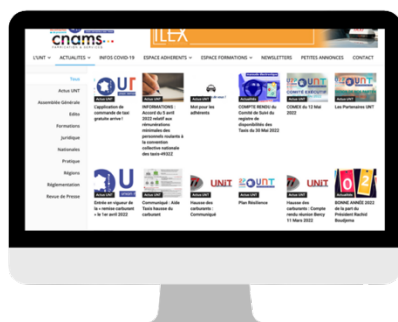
cnams

ILEX

L'UNT ∨ ACTUALITES ∨ INFOS COVID-19 ESPACE ADHERENTS ∨ ESPACE FORMATIONS ∨ NEWSLETTERS PETITES ANNONCES CONTACT

Tous
Actus UNT
Assemblée Générale
Edito
Formations
Juridique
Nationales
Pratique
Régions
Réglementation
Revue de Presse

Actus UNT
L'application de commande de taxi gratuite arrive !

Actus UNT
INFORMATIONS : Accord du 5 avril 2022 relatif aux rémunérations minimales des personnels roulants à la convention collective nationale des taxis n°3022

Mot pour les adhérents

COMPTE RENDU du Comité de Suivi du registre de disponibilité des Taxis du 30 Mai 2022

COMEX du 13 Mai 2022

Actus UNT
Les Partenaires UNT

Actus UNT
Entrée en vigueur de la « remise carburant » le 1er avril 2022

Communiqué : Aide Taxis hausse du carburant

Hausse des carburants : Communiqué

Plan Résilience

Hausse des carburants : Compte rendu réunion Bercy 11 Mars 2022

BONNE ANNÉE 2022 de la part du Président Rachid Boudjema